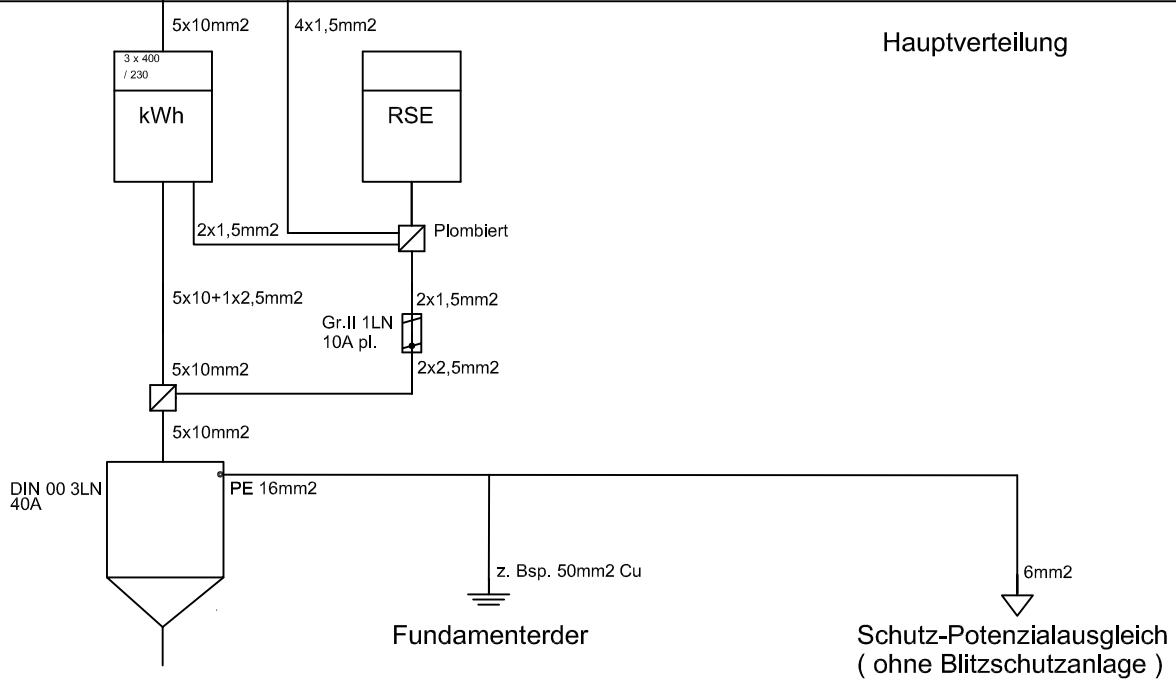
5x10mm2

4x1,5mm2

Hauptverteilung

3 x 400 / 230

kWh

RSE

2x1,5mm2

Plombiert

5x10+1x2,5mm2

2x1,5mm2

Gr.II 1LN 10A pl.

5x10mm2

2x2,5mm2

5x10mm2

DIN 00 3LN 40A

PE 16mm2

z. Bsp. 50mm2 Cu

6mm2

Fundamenterder

Schutz-Potenzialausgleich ( ohne Blitzschutzanlage )